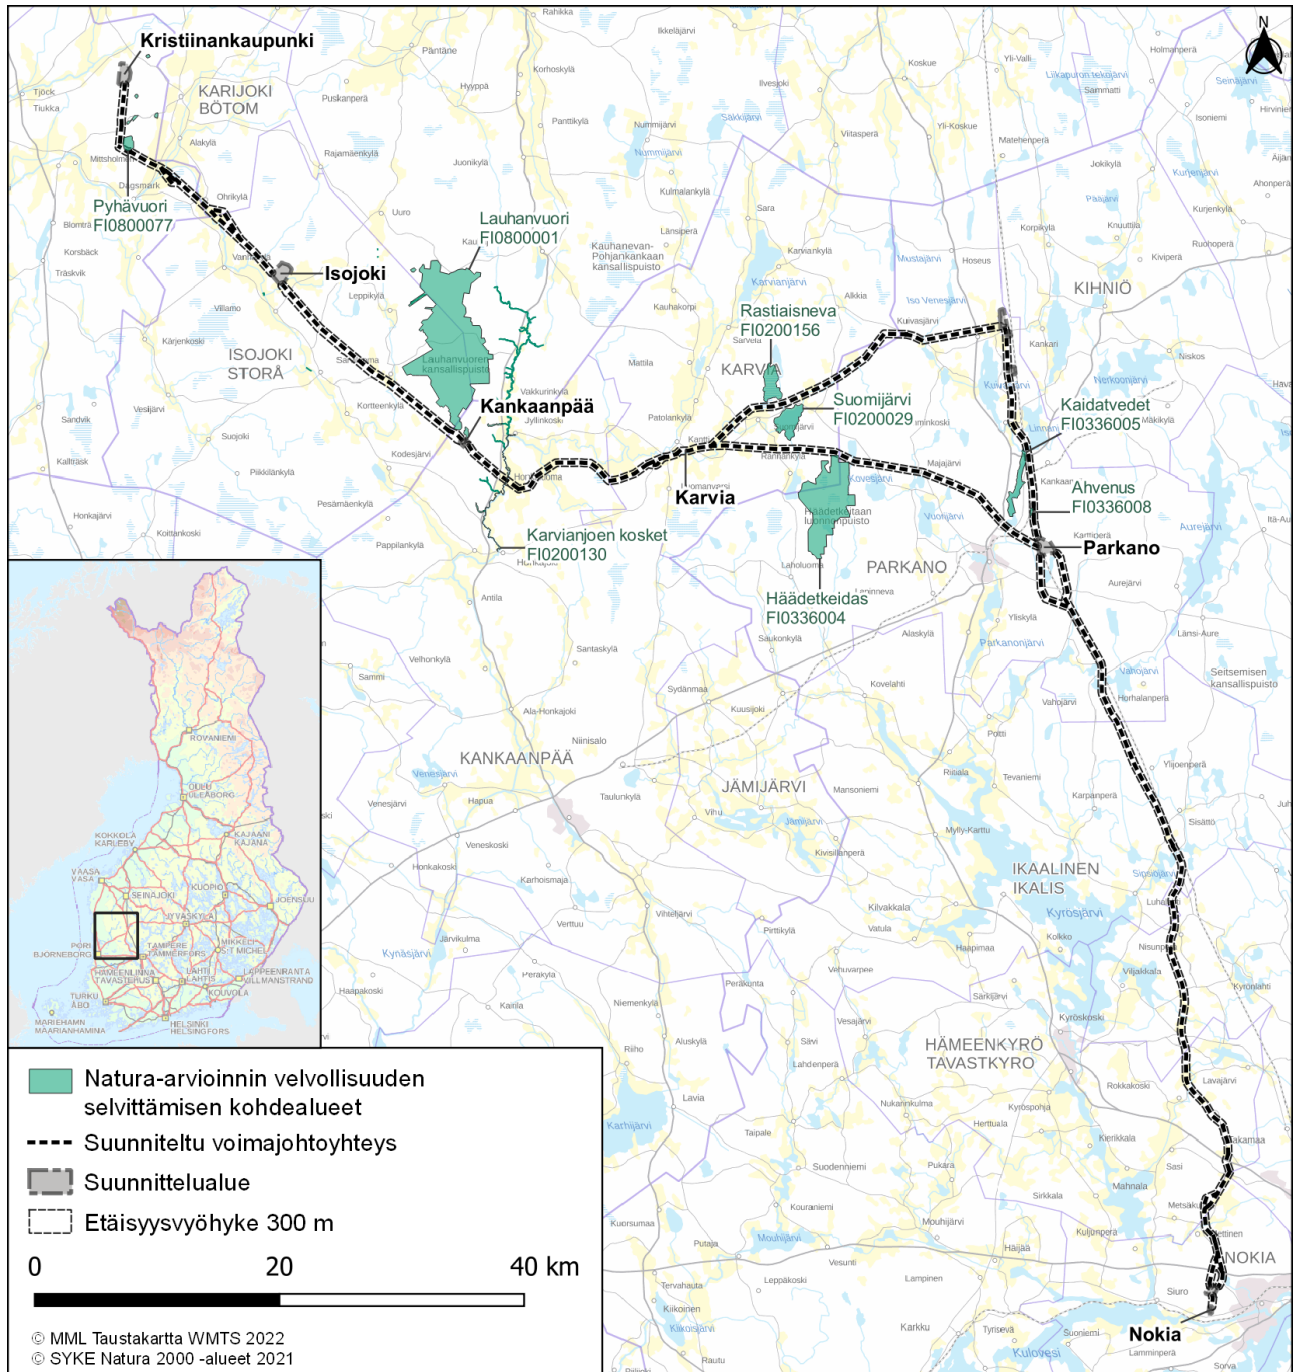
Kristiinankaupunki
KARIJOKI
BÖTOM
Pyhävuori
FI0800077
Isojoki
ISOJOKI
STORÅ
Lauhanvuori
FI0800001
Kankaanpää
Karvianjoen kosket
FI0200130
Rastiaisneva
FI0200156
Suomijärvi
FI0200029
Karvia
Häädetkeidas
FI0336004
PARKANO
Kaidatvedet
FI0336005
Ahvenus
FI0336008
Parkano
KIHNIÖ
KANKAANPÄÄ
JÄMIJÄRVI
IKAALINEN
IKALIS
HÄMEENKYRÖ
TAVASTKYRO
NOKIA
Nokia
N

Natura-arvioinnin velvollisuuden selvittämisen kohdealueet
Suunniteltu voimajohtoyhteys
Suunnittelualue
Etäisyysvyöhyke 300 m
0 20 40 km
© MML Taustakartta WMTS 2022
© SYKE Natura 2000 -alueet 2021